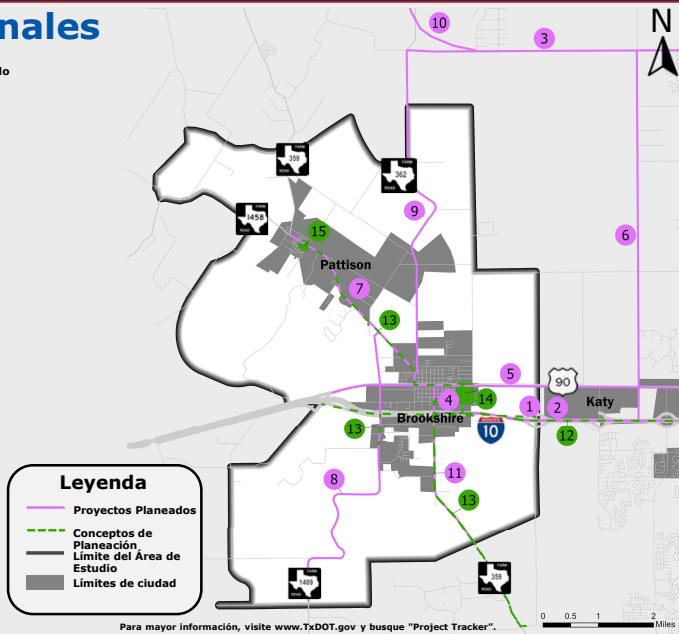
nales

lo

N

10

3

6

359
FARM ROAD

362
FARM ROAD

1458
FARM ROAD

9

15

Pattison

7

13

5

90

4

14

1

2

Katy

Brookshire

10

13

12

11

8

13

1489
FARM ROAD

359
FARM ROAD

Leyenda

Proyectos Planeados

Conceptos de Planeación

Límite del Área de Estudio

Límites de ciudad

0 0.5 1 2 Miles

Para mayor información, visite www.TxDOT.gov y busque "Project Tracker".